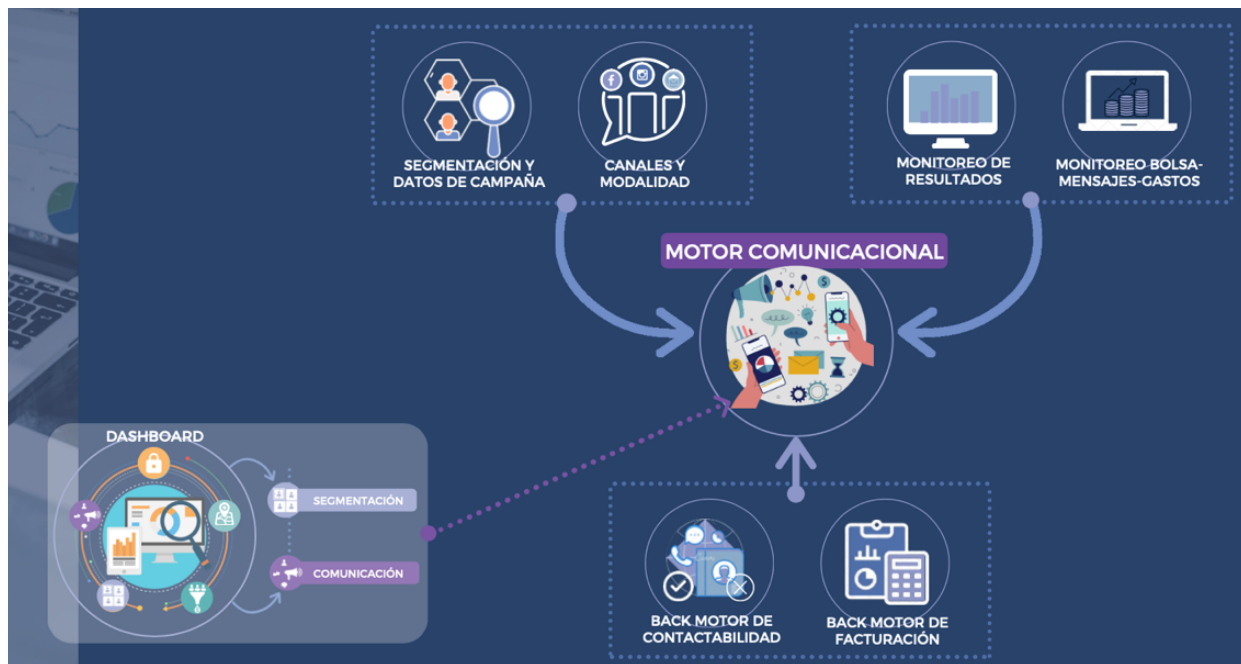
SEGMENTACIÓN Y DATOS DE CAMPAÑA

CANALES Y MODALIDAD

MONITOREO DE RESULTADOS

MONITOREO BOLSA-MENSAJES-GASTOS

MOTOR COMUNICACIONAL

DASHBOARD

SEGMENTACIÓN

COMUNICACIÓN

BACK MOTOR DE CONTACTABILIDAD

BACK MOTOR DE FACTURACIÓN